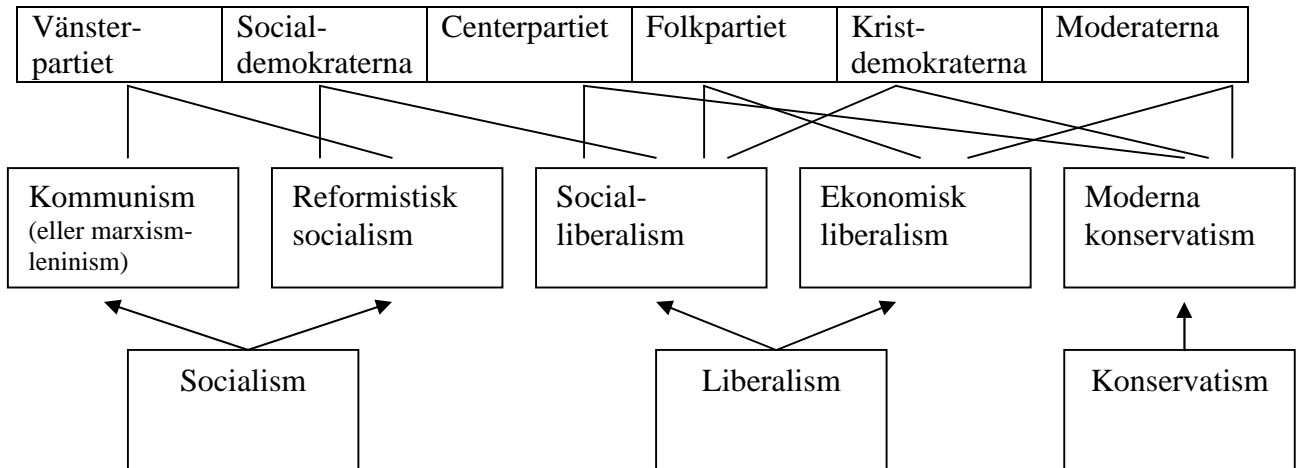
Vänsterpartiet

Socialdemokraterna

Centerpartiet

Folkpartiet

Kristdemokraterna

Moderaterna

Kommunism (eller marxism-leninism)

Reformistisk socialism

Socialliberalism

Ekonomisk liberalism

Moderna konservatism

Socialism

Liberalism

Konservatism